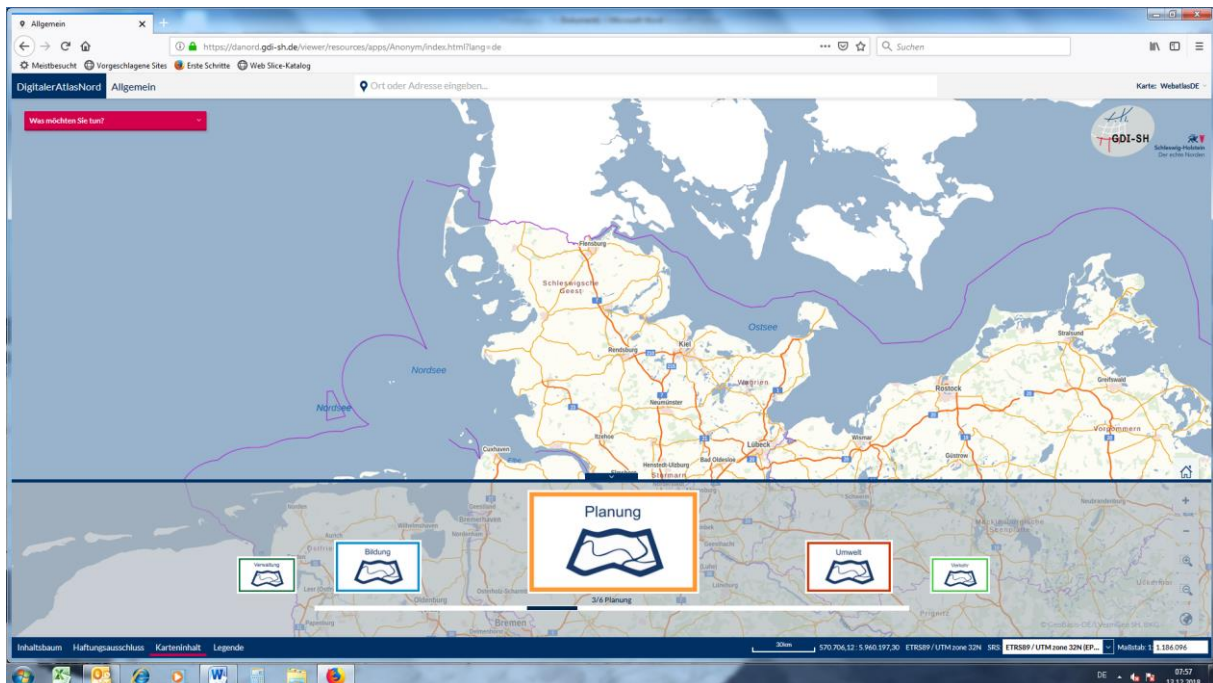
Allgemein

https://danord.gdi-sh.de/viewer/resources/apps/Anonym/index.html?lang=de

Suchen

Meistbesucht Vorgeschlagene Sites Erste Schritte Web Slice-Katalog

DigitalerAtlasNord Allgemein

Ort oder Adresse eingeben...

Karte: WebatlasDE

Was möchten Sie tun?

GDI-SH

Schleswig-Holstein
Der echte Norden

Flensburg

Schleswigsche Geest

Ostsee

Stralsund

Rendsburg

Kiel

Greifswald

Nordsee

Rostock

Neumünster

Nordsee

Vorpommern

Itzehoe

Cuxhaven

Lübeck

Wismar

Henstedt-Ulzburg

Bad Oldesloe

Güstrow

Planung

Verwaltung

Bildung

Umwelt

Verkehr

3/6 Planung

Inhaltsbaum Haftungsausschluss Karteninhalt Legende

30km

570.706,12 : 5.960.197,30 ETRS89 / UTM zone 32N SRS ETRS89 / UTM zone 32N (EP... Maßstab: 1: 1.186.096

DE

07:57